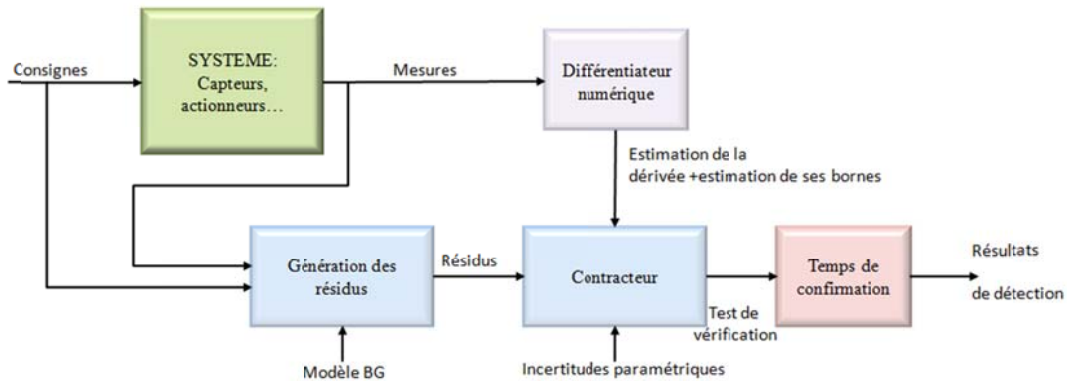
Consignes

SYSTEME: Capteurs, actionneurs…

Mesures

Différentiateur numérique

Estimation de la dérivée +estimation de ses bornes

Génération des résidus

Résidus

Contracteur

Temps de confirmation

Résultats de détection

Test de vérification

Modèle BG

Incertitudes paramétriques